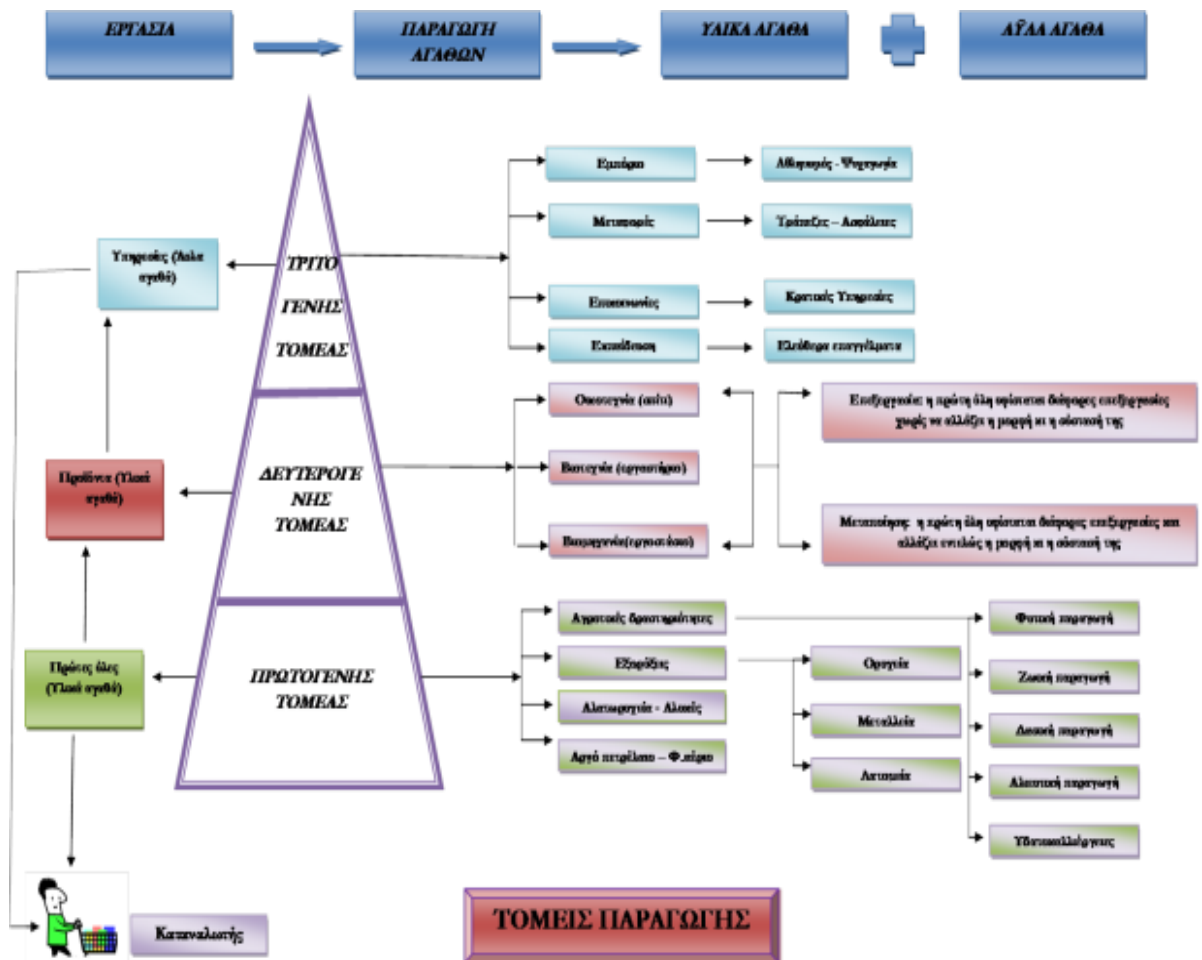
ΕΡΓΑΣΙΑ

ΠΑΡΑΓΩΓΗ ΑΓΑΘΩΝ

ΥΛΙΚΑ ΑΓΑΘΑ

ΑΫΛΑ ΑΓΑΘΑ

ΤΡΙΤΟ ΓΕΝΗΣ ΤΟΜΕΑΣ

ΔΕΥΤΕΡΟΓΕΝΗΣ ΤΟΜΕΑΣ

ΠΡΩΤΟΓΕΝΗΣ ΤΟΜΕΑΣ

Υπηρεσίες (Άυλα αγαθά)

Προϊόντα (Υλικά αγαθά)

Πρώτες ύλες (Υλικά αγαθά)

Καταναλωτής

Εμπόριο

Αθλητισμός - Ψυχαγωγία

Μεταφορές

Τράπεζες – Ασφάλειες

Επικοινωνίες

Κρατικές Υπηρεσίες

Εκπαίδευση

Ελεύθερα επαγγέλματα

Οικοτεχνία (σπίτι)

Βιοτεχνία (εργαστήριο)

Βιομηχανία(εργοστάσιο)

Επεξεργασία: η πρώτη ύλη υφίσταται διάφορες επεξεργασίες χωρίς να αλλάξει η μορφή κι η σύστασή της

Μεταποίηση: η πρώτη ύλη υφίσταται διάφορες επεξεργασίες και αλλάζει εντελώς η μορφή κι η σύστασή της

Αγροτικές δραστηριότητες

Εξορύξεις

Αλιευτική - Αλιείς

Αργό πετρέλαιο – Φ.αέριο

Ορυχεία

Μεταλλεία

Λατομεία

Φυτική παραγωγή

Ζωική παραγωγή

Δασική παραγωγή

Αλιευτική παραγωγή

Υδατοκαλλιέργειες

ΤΟΜΕΙΣ ΠΑΡΑΓΩΓΗΣ